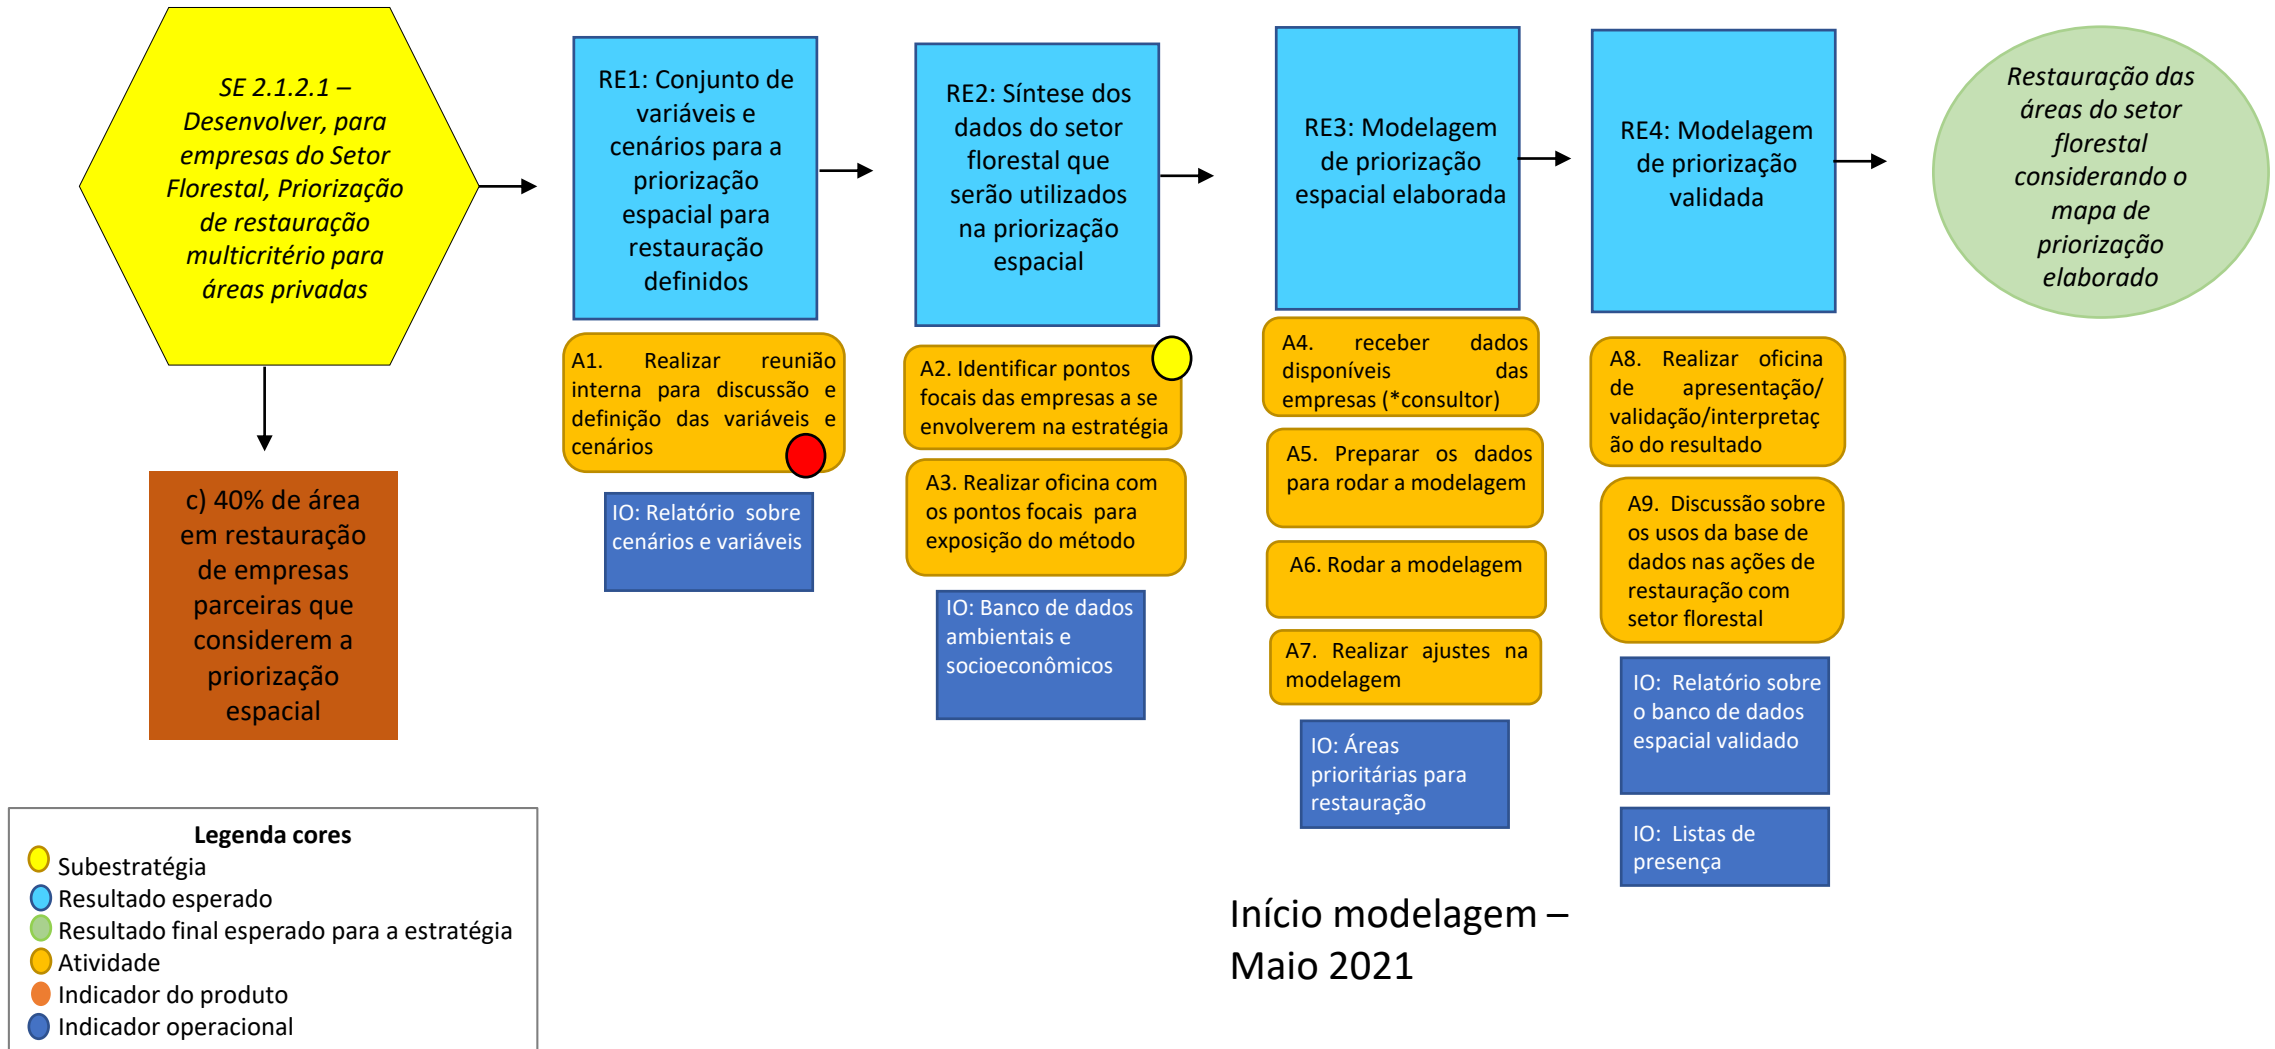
SE 2.1.2.1 – Desenvolver, para empresas do Setor Florestal, Priorização de restauração multicritério para áreas privadas

c) 40% de área em restauração de empresas parceiras que considerem a priorização espacial

RE1: Conjunto de variáveis e cenários para a priorização espacial para restauração definidos

A1. Realizar reunião interna para discussão e definição das variáveis e cenários

IO: Relatório sobre cenários e variáveis

RE2: Síntese dos dados do setor florestal que serão utilizados na priorização espacial

A2. Identificar pontos focais das empresas a se envolverem na estratégia

A3. Realizar oficina com os pontos focais para exposição do método

IO: Banco de dados ambientais e socioeconômicos

RE3: Modelagem de priorização espacial elaborada

A4. receber dados disponíveis das empresas (*consultor)

A5. Preparar os dados para rodar a modelagem

A6. Rodar a modelagem

A7. Realizar ajustes na modelagem

IO: Áreas prioritárias para restauração

RE4: Modelagem de priorização validada

A8. Realizar oficina de apresentação/ validação/interpretação do resultado

A9. Discussão sobre os usos da base de dados nas ações de restauração com setor florestal

IO: Relatório sobre o banco de dados espacial validado

IO: Listas de presença

Restauração das áreas do setor florestal considerando o mapa de priorização elaborado

Início modelagem – Maio 2021

Legenda cores
Subestratégia
Resultado esperado
Resultado final esperado para a estratégia
Atividade
Indicador do produto
Indicador operacional